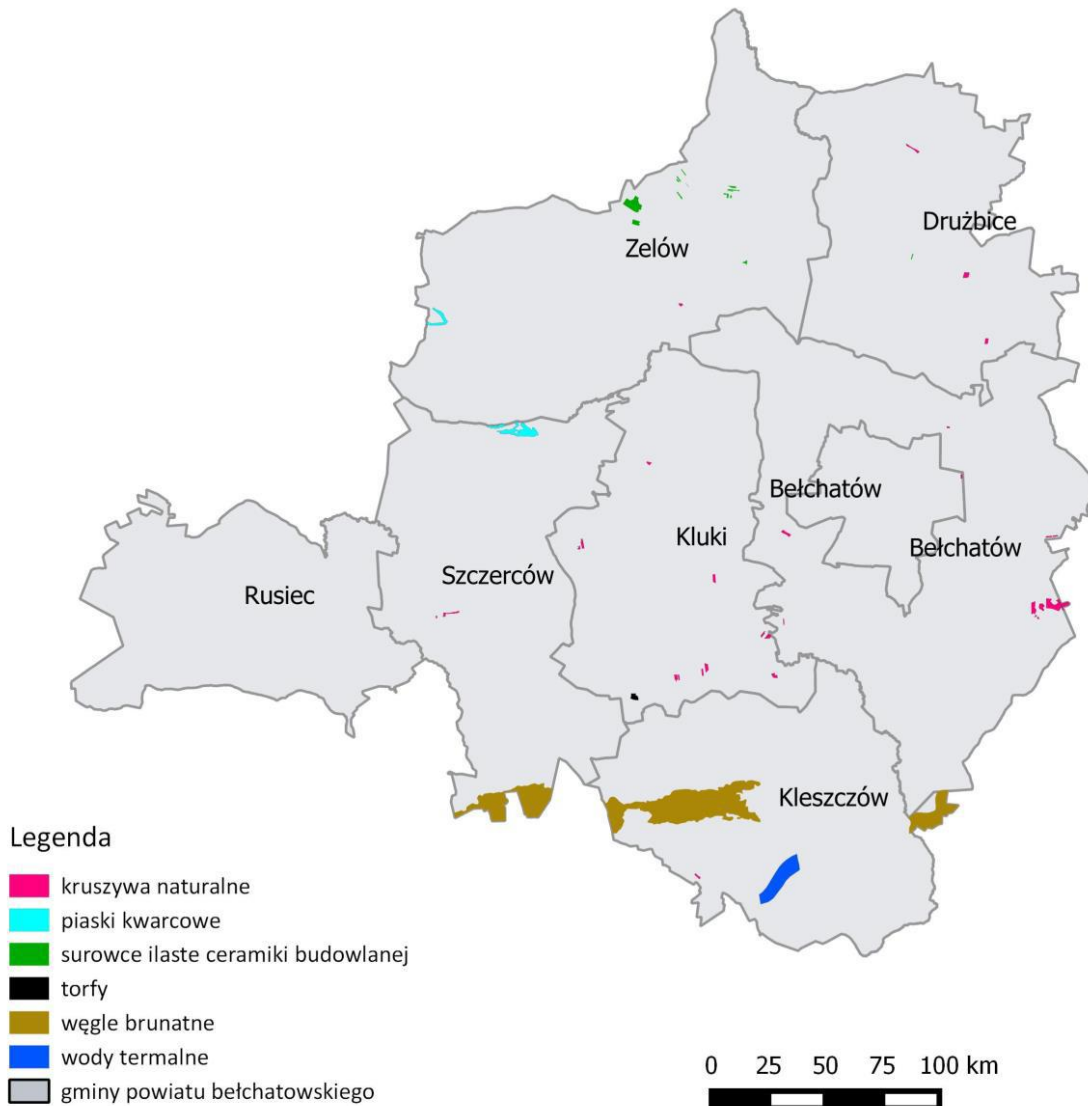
Zelów

Drużbice

Bełchatów

Bełchatów

Kluki

Szczerców

Rusiec

Kleszczów

Legenda

kruszywa naturalne

piaski kwarcowe

surowce ilaste ceramiki budowlanej

torfy

węgle brunatne

wody termalne

gminy powiatu bełchatowskiego

0 25 50 75 100 km